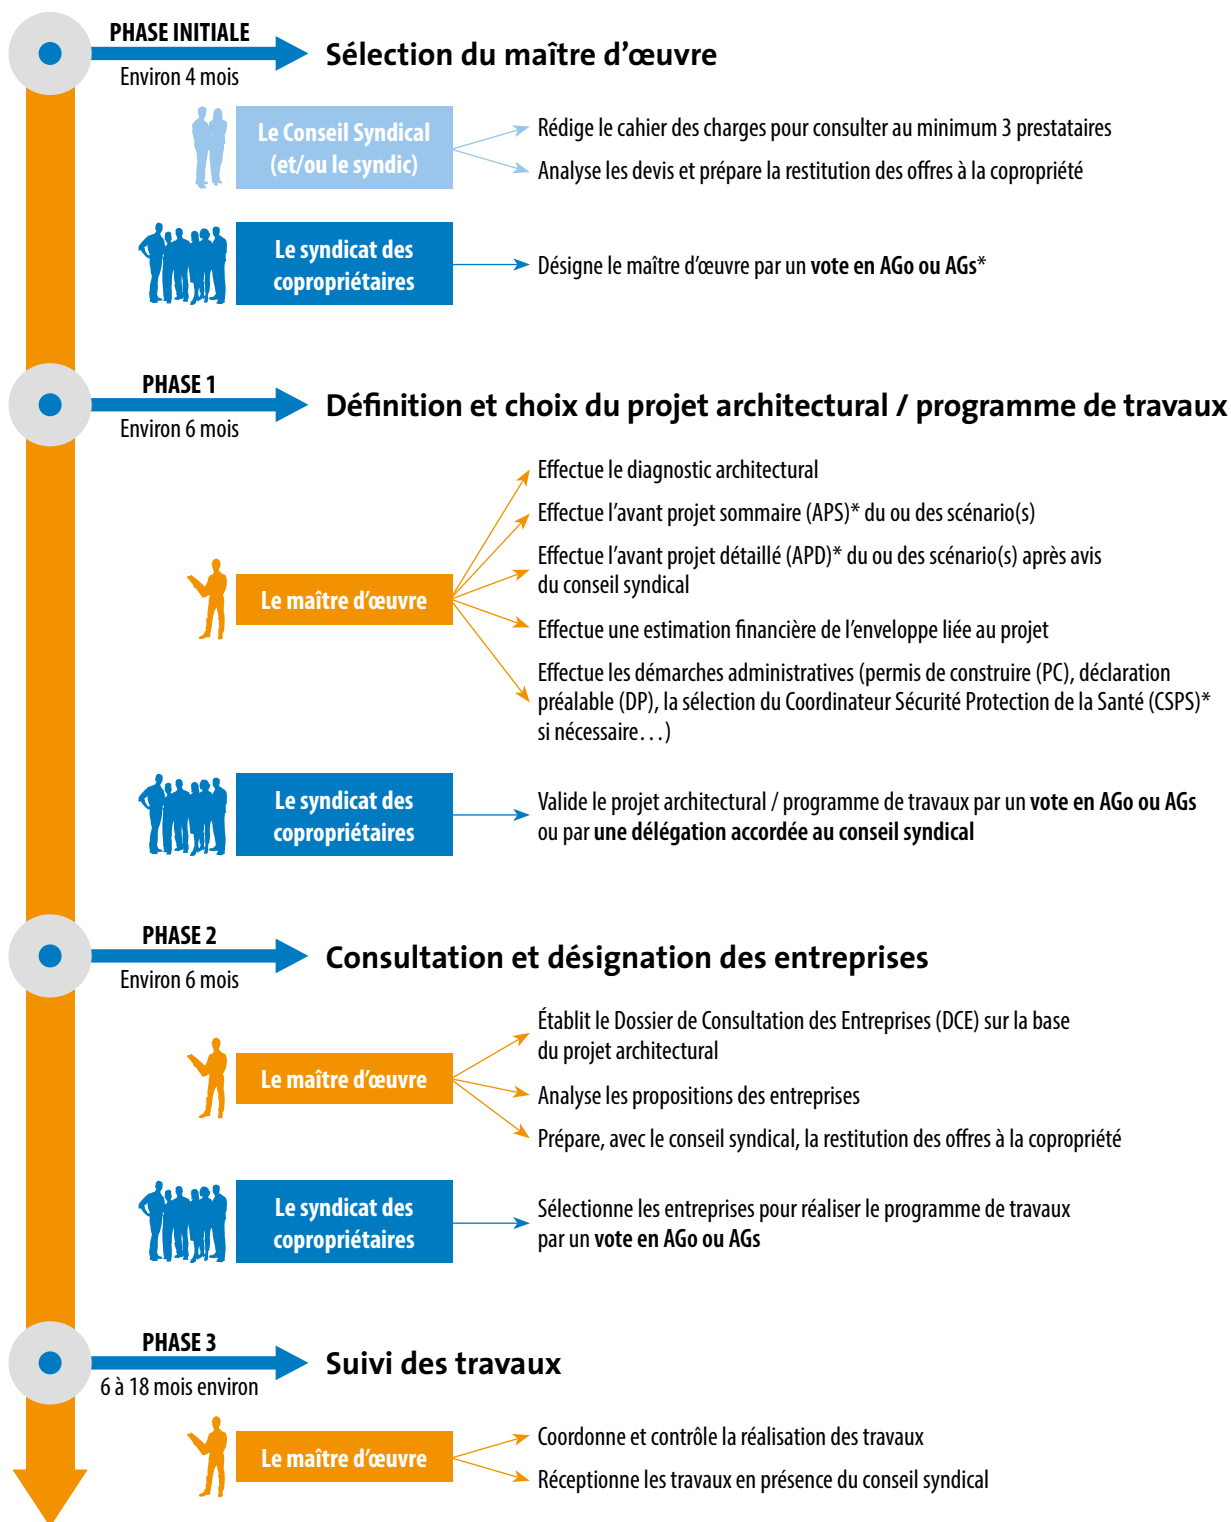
PHASE INITIALE
Environ 4 mois

Sélection du maître d'œuvre

Le Conseil Syndical (et/ou le syndic)

Rédige le cahier des charges pour consulter au minimum 3 prestataires

Analyse les devis et prépare la restitution des offres à la copropriété

Le syndicat des copropriétaires

Désigne le maître d'œuvre par un **vote en AGo ou AGs***

PHASE 1
Environ 6 mois

Définition et choix du projet architectural / programme de travaux

Le maître d'œuvre

Effectue le diagnostic architectural

Effectue l'avant projet sommaire (APS)* du ou des scénario(s)

Effectue l'avant projet détaillé (APD)* du ou des scénario(s) après avis du conseil syndical

Effectue une estimation financière de l'enveloppe liée au projet

Effectue les démarches administratives (permis de construire (PC), déclaration préalable (DP), la sélection du Coordinateur Sécurité Protection de la Santé (CSPS)* si nécessaire…)

Le syndicat des copropriétaires

Valide le projet architectural / programme de travaux par un **vote en AGo ou AGs** ou par **une délégation accordée au conseil syndical**

PHASE 2
Environ 6 mois

Consultation et désignation des entreprises

Le maître d'œuvre

Établit le Dossier de Consultation des Entreprises (DCE) sur la base du projet architectural

Analyse les propositions des entreprises

Prépare, avec le conseil syndical, la restitution des offres à la copropriété

Le syndicat des copropriétaires

Sélectionne les entreprises pour réaliser le programme de travaux par un **vote en AGo ou AGs**

PHASE 3
6 à 18 mois environ

Suivi des travaux

Le maître d'œuvre

Coordonne et contrôle la réalisation des travaux

Réceptionne les travaux en présence du conseil syndical